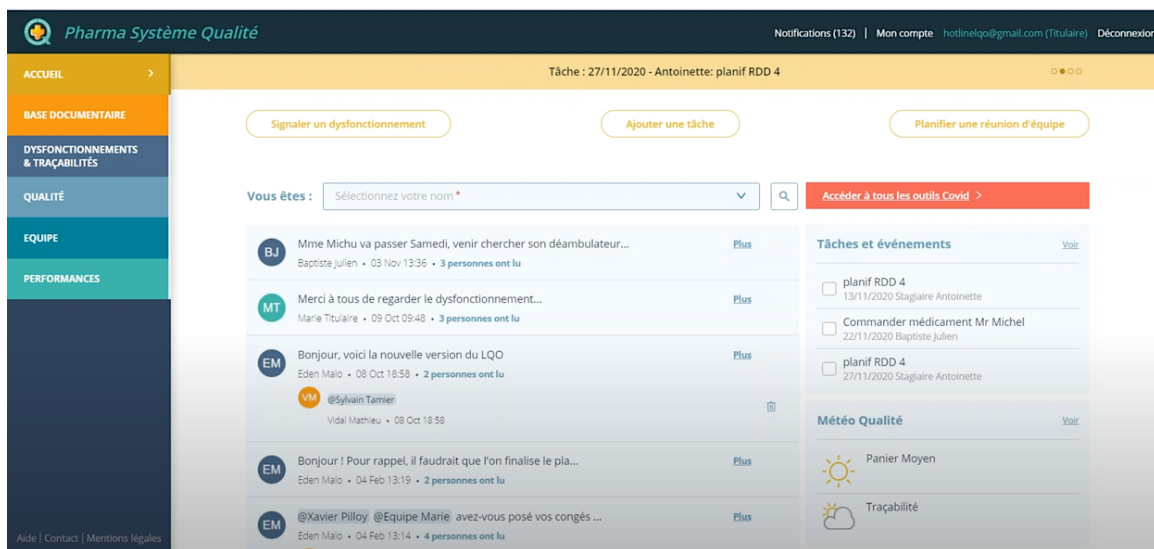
Pharma Système Qualité

Notifications (132) | Mon compte hotlinelqo@gmail.com (Titulaire) Déconnexion

ACCUEIL

BASE DOCUMENTAIRE

DYSFONCTIONNEMENTS & TRAÇABILITÉS

QUALITÉ

EQUIPE

PERFORMANCES

Aide | Contact | Mentions légales

Tâche : 27/11/2020 - Antoinette: planif RDD 4

Signaler un dysfonctionnement

Ajouter une tâche

Planifier une réunion d'équipe

Vous êtes : Sélectionnez votre nom *

Accéder à tous les outils Covid >

BJ Mme Michu va passer Samedi, venir chercher son déambulateur... Plus
Baptiste Julien • 03 Nov 13:36 • 3 personnes ont lu

MT Merci à tous de regarder le dysfonctionnement... Plus
Marie Titulaire • 09 Oct 09:48 • 3 personnes ont lu

EM Bonjour, voici la nouvelle version du LQO Plus
Eden Malo • 08 Oct 18:58 • 2 personnes ont lu

VM @Sylvain Tamier
Vidal Mathieu • 08 Oct 18:58

EM Bonjour ! Pour rappel, il faudrait que l'on finalise le pla... Plus
Eden Malo • 04 Feb 13:19 • 2 personnes ont lu

EM @Xavier Pilloy @Equipe Marie avez-vous posé vos congés ... Plus
Eden Malo • 04 Feb 13:14 • 4 personnes ont lu

Tâches et événements Voir

planif RDD 4
13/11/2020 Stagiaire Antoinette

Commander médicament Mr Michel
22/11/2020 Baptiste Julien

planif RDD 4
27/11/2020 Stagiaire Antoinette

Météo Qualité Voir

Panier Moyen

Traçabilité